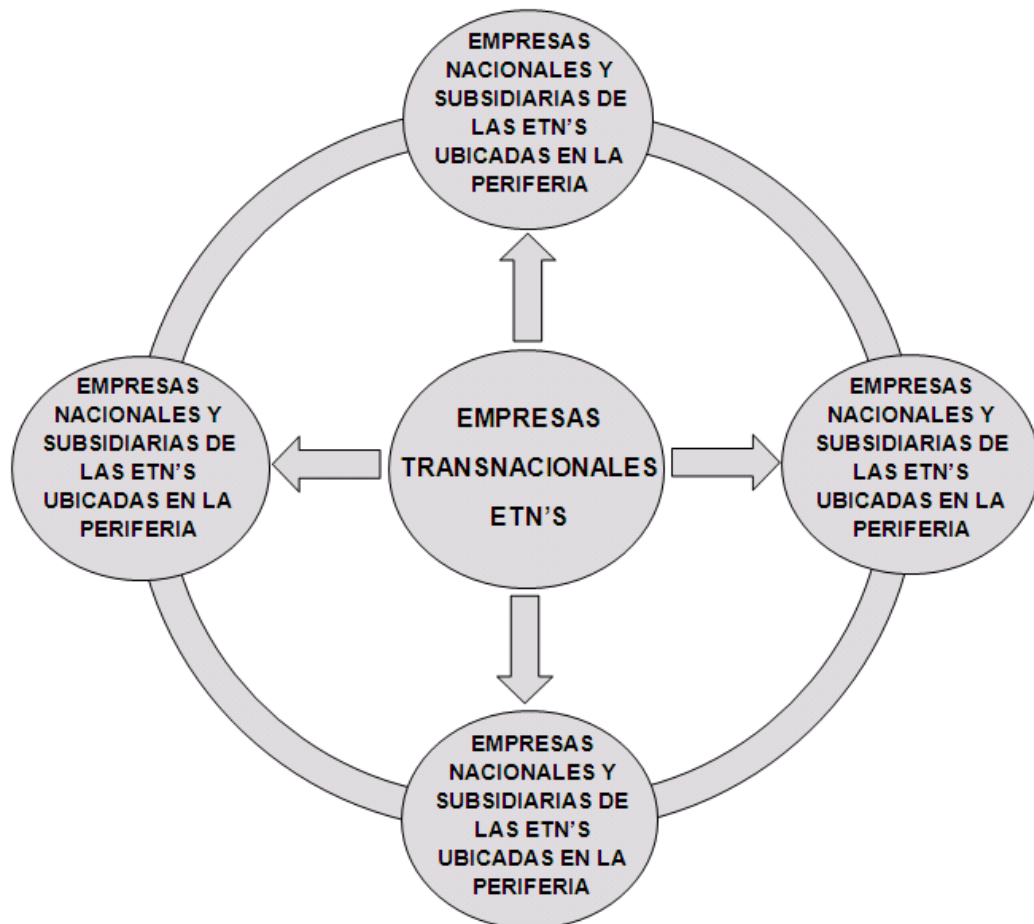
EMPRESAS NACIONALES Y SUBSIDIARIAS DE LAS ETN'S UBICADAS EN LA PERIFERIA

EMPRESAS NACIONALES Y SUBSIDIARIAS DE LAS ETN'S UBICADAS EN LA PERIFERIA

EMPRESAS TRANSNACIONALES ETN'S

EMPRESAS NACIONALES Y SUBSIDIARIAS DE LAS ETN'S UBICADAS EN LA PERIFERIA

EMPRESAS NACIONALES Y SUBSIDIARIAS DE LAS ETN'S UBICADAS EN LA PERIFERIA